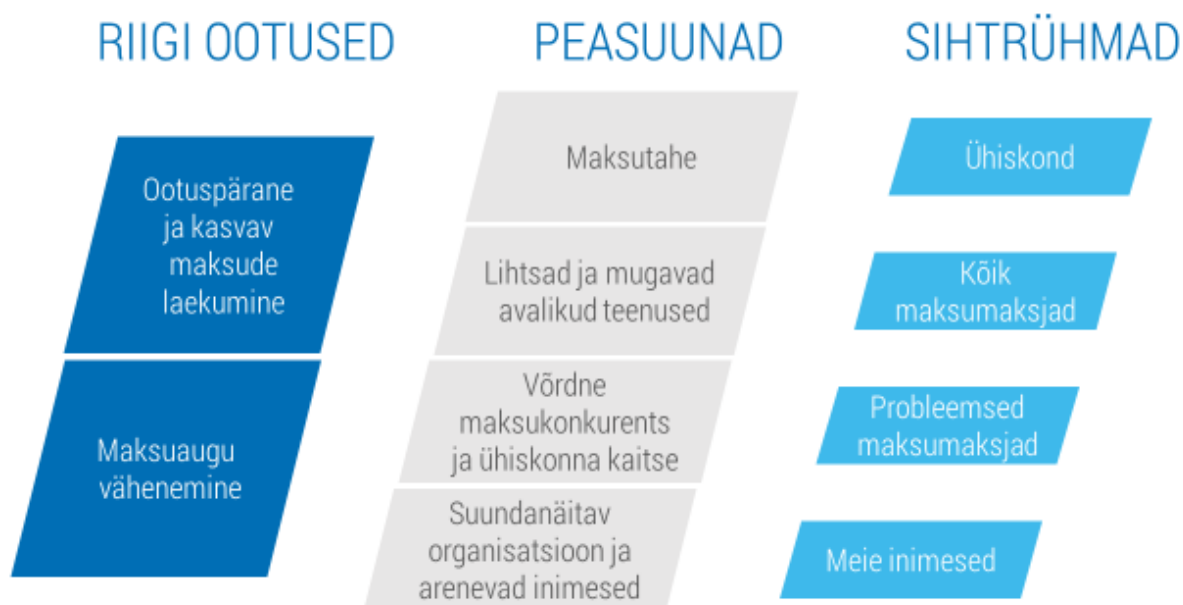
RIIGI OOTUSED

Ootuspärane ja kasvav maksude laekumine

Maksuaugu vähenemine

PEASUUNAD

Maksutahe

Lihtsad ja mugavad avalikud teenused

Võrdne maksukonkurents ja ühiskonna kaitse

Suundanäitav organisatsioon ja arenevad inimesed

SIHTRÜHMAD

Ühiskond

Kõik maksumaksjad

Probleemsed maksumaksjad

Meie inimesed